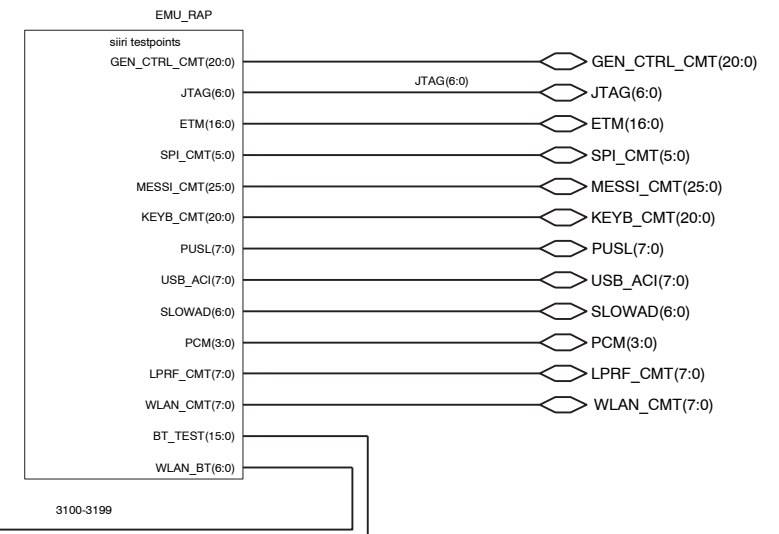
EMU_RAP

siiri testpoints

GEN_CTRL_CMT(20:0)
JTAG(6:0)
ETM(16:0)
SPI_CMT(5:0)
MESSI_CMT(25:0)
KEYB_CMT(20:0)
PUSL(7:0)
USB_ACI(7:0)
SLOWAD(6:0)
PCM(3:0)
LPRF_CMT(7:0)
WLAN_CMT(7:0)
BT_TEST(15:0)
WLAN_BT(6:0)

JTAG(6:0)

GEN_CTRL_CMT(20:0)
JTAG(6:0)
ETM(16:0)
SPI_CMT(5:0)
MESSI_CMT(25:0)
KEYB_CMT(20:0)
PUSL(7:0)
USB_ACI(7:0)
SLOWAD(6:0)
PCM(3:0)
LPRF_CMT(7:0)
WLAN_CMT(7:0)

3100-3199